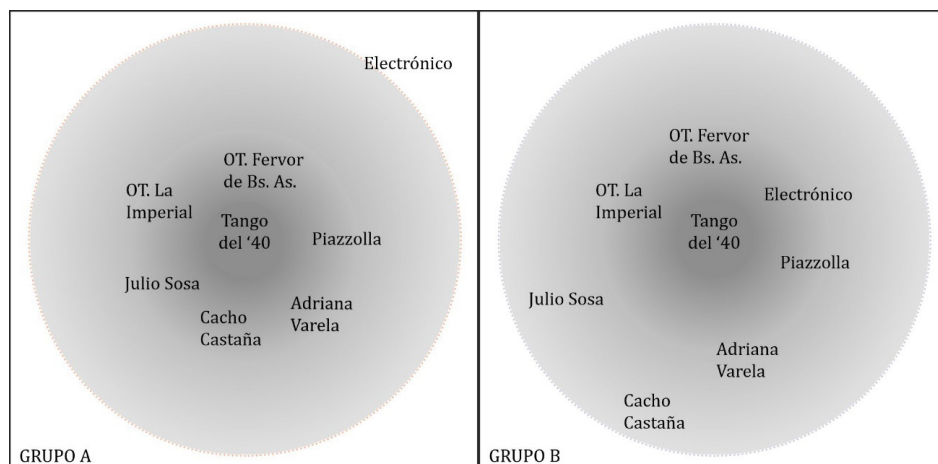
Electrónico

OT. Fervor de Bs. As.

OT. La Imperial

Tango del '40

Piazzolla

Julio Sosa

Adriana Varela

Cacho Castaña

GRUPO A

OT. Fervor de Bs. As.

OT. La Imperial

Electrónico

Tango del '40

Piazzolla

Julio Sosa

Adriana Varela

Cacho Castaña

GRUPO B